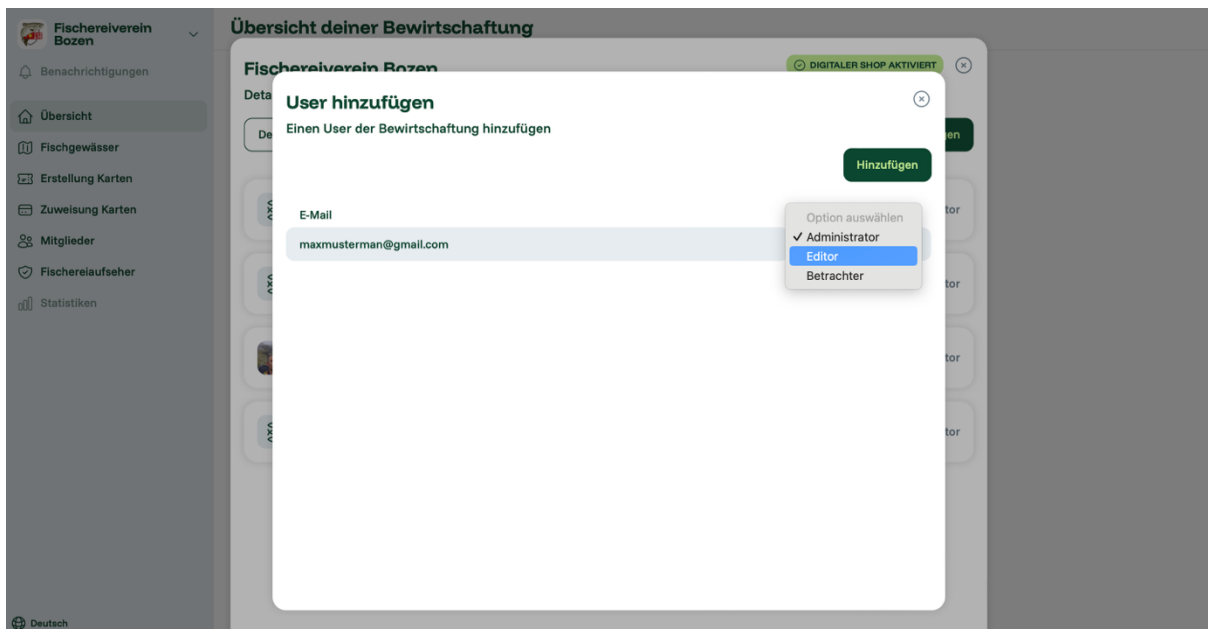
Fischereiverein Bozen

Benachrichtigungen

Übersicht

Fischgewässer

Erstellung Karten

Zuweisung Karten

Mitglieder

Fischereiaufseher

Statistiken

Deutsch

Übersicht deiner Bewirtschaftung

Fischereiverein Bozen

DIGITALER SHOP AKTIVIERT

Deta

De

en

tor

tor

tor

tor

User hinzufügen

Einen User der Bewirtschaftung hinzufügen

Hinzufügen

E-Mail

maxmusterman@gmail.com

Option auswählen
✓ Administrator
Editor
Betrachter